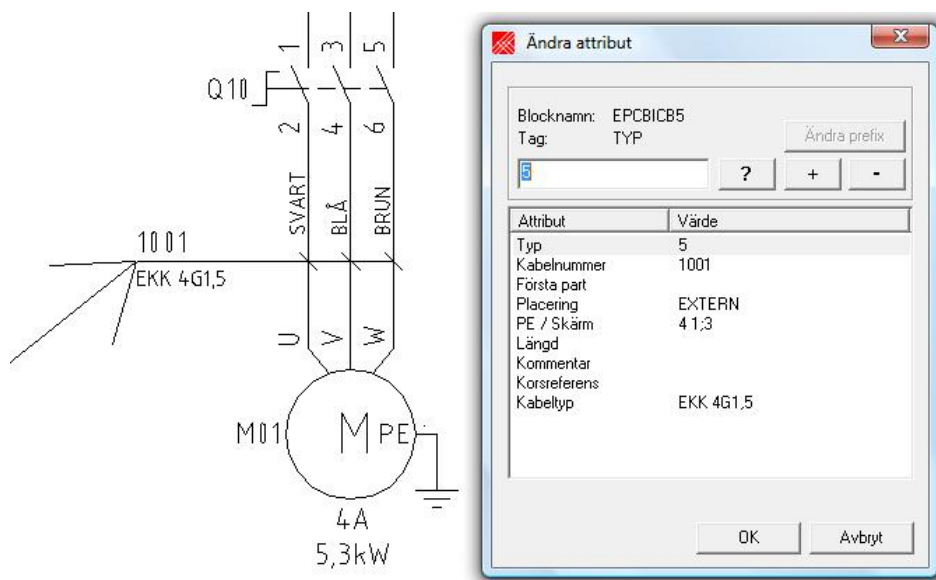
1 3 5

Q10

2 4 6

SVART BLÅ BRUN

1001

EKK 4G1,5

U V W

M01

M PE

4A
5,3kW

Ändra attribut

x

Blocknamn: EPCBICB5
Tag: TYP

Ändra prefix

5

?
+
-

| Attribut | Värde |
|---|---|
| Typ | 5 |
| Kabelnummer | 1001 |
| Första part | |
| Placering | EXTERN |
| PE / Skärm | 4 1;3 |
| Längd | |
| Kommentar | |
| Korsreferens | |
| Kabeltyp | EKK 4G1,5 |

OK
Avbryt